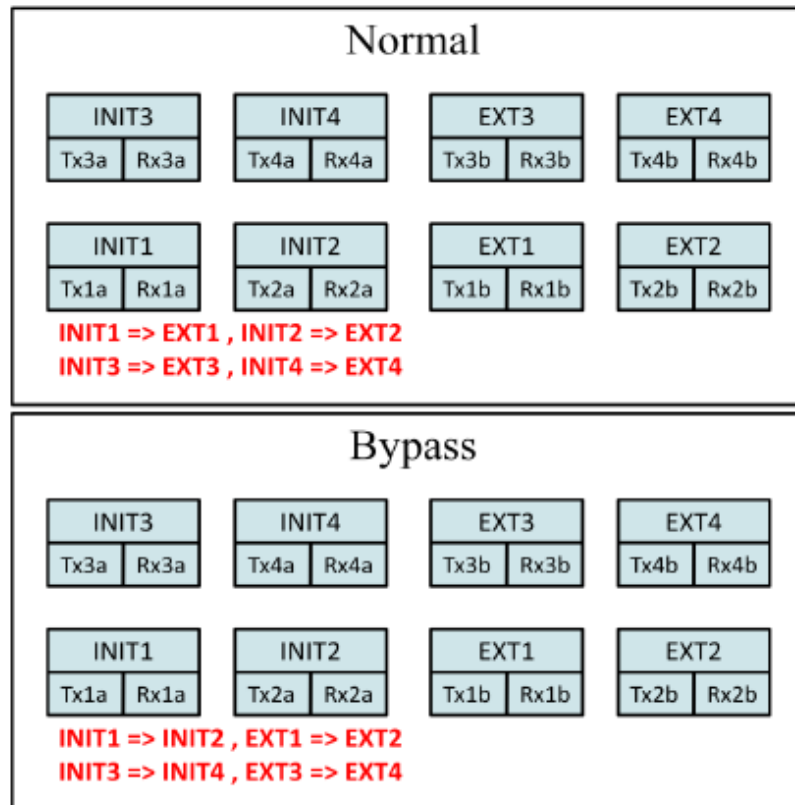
Normal

INIT3
Tx3a Rx3a

INIT4
Tx4a Rx4a

EXT3
Tx3b Rx3b

EXT4
Tx4b Rx4b

INIT1
Tx1a Rx1a

INIT2
Tx2a Rx2a

EXT1
Tx1b Rx1b

EXT2
Tx2b Rx2b

INIT1 => EXT1 , INIT2 => EXT2
INIT3 => EXT3 , INIT4 => EXT4

Bypass

INIT3
Tx3a Rx3a

INIT4
Tx4a Rx4a

EXT3
Tx3b Rx3b

EXT4
Tx4b Rx4b

INIT1
Tx1a Rx1a

INIT2
Tx2a Rx2a

EXT1
Tx1b Rx1b

EXT2
Tx2b Rx2b

INIT1 => INIT2 , EXT1 => EXT2
INIT3 => INIT4 , EXT3 => EXT4